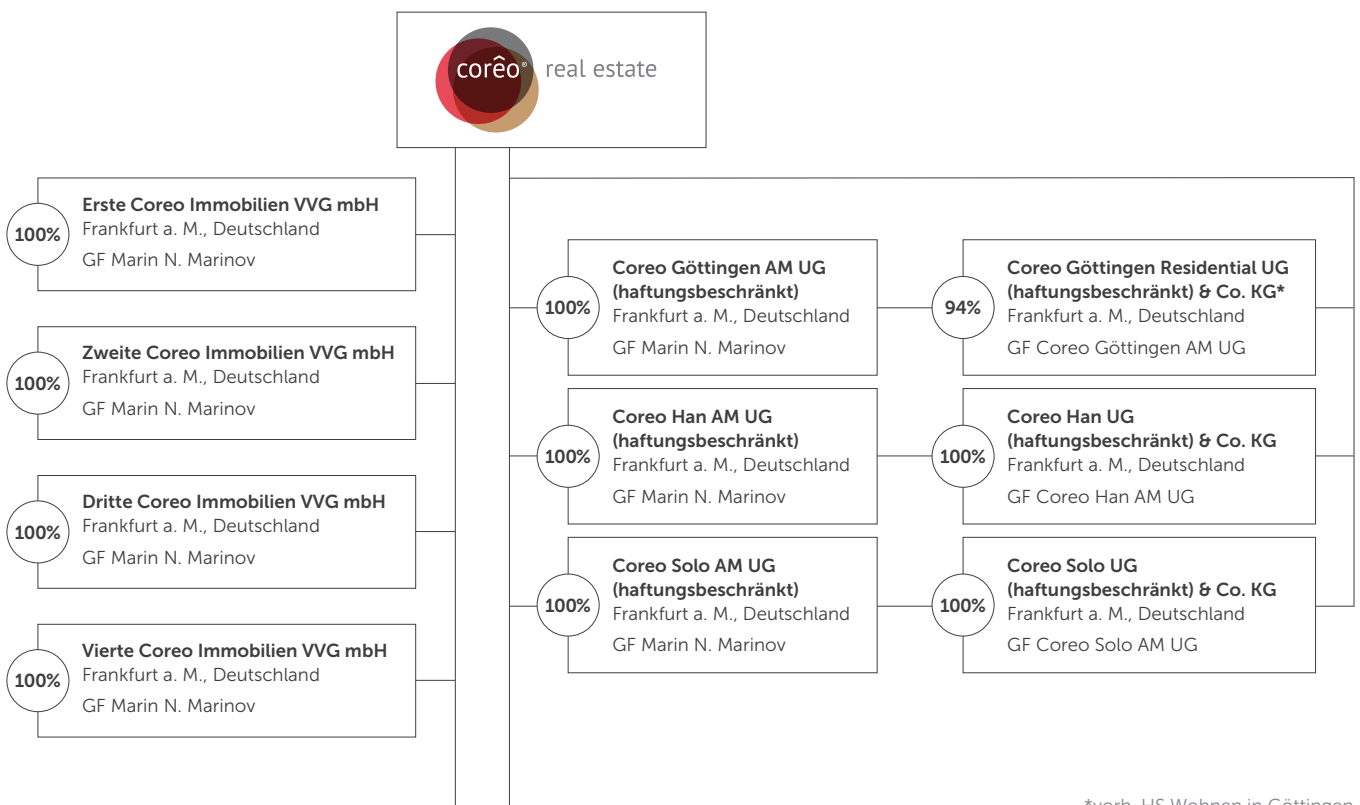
coreo real estate

100% Erste Coreo Immobilien VVG mbH
Frankfurt a. M., Deutschland
GF Marin N. Marinov

100% Zweite Coreo Immobilien VVG mbH
Frankfurt a. M., Deutschland
GF Marin N. Marinov

100% Dritte Coreo Immobilien VVG mbH
Frankfurt a. M., Deutschland
GF Marin N. Marinov

100% Vierte Coreo Immobilien VVG mbH
Frankfurt a. M., Deutschland
GF Marin N. Marinov

100% Coreo Göttingen AM UG (haftungsbeschränkt)
Frankfurt a. M., Deutschland
GF Marin N. Marinov

94% Coreo Göttingen Residential UG (haftungsbeschränkt) & Co. KG*
Frankfurt a. M., Deutschland
GF Coreo Göttingen AM UG

100% Coreo Han AM UG (haftungsbeschränkt)
Frankfurt a. M., Deutschland
GF Marin N. Marinov

100% Coreo Han UG (haftungsbeschränkt) & Co. KG
Frankfurt a. M., Deutschland
GF Coreo Han AM UG

100% Coreo Solo AM UG (haftungsbeschränkt)
Frankfurt a. M., Deutschland
GF Marin N. Marinov

100% Coreo Solo UG (haftungsbeschränkt) & Co. KG
Frankfurt a. M., Deutschland
GF Coreo Solo AM UG

*vorh. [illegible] Wohnen in Göttingen